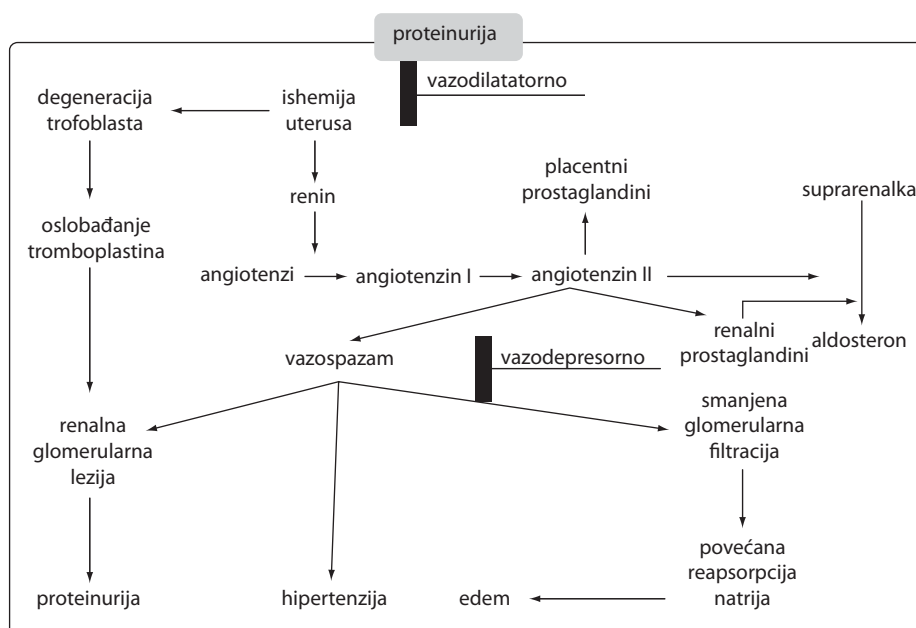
proteinurija

vazodilatatorno

degeneracija trofoblasta

ishemija uterusa

renin

placentni prostaglandini

suprarenalka

oslobađanje tromboplastina

angiotenzi

angiotenzin I

angiotenzin II

renalni prostaglandini

aldosteron

vazospazam

vazodepresorno

renalna glomerularna lezija

smanjena glomerularna filtracija

povećana reapsorpcija natrija

proteinurija

hipertenzija

edem